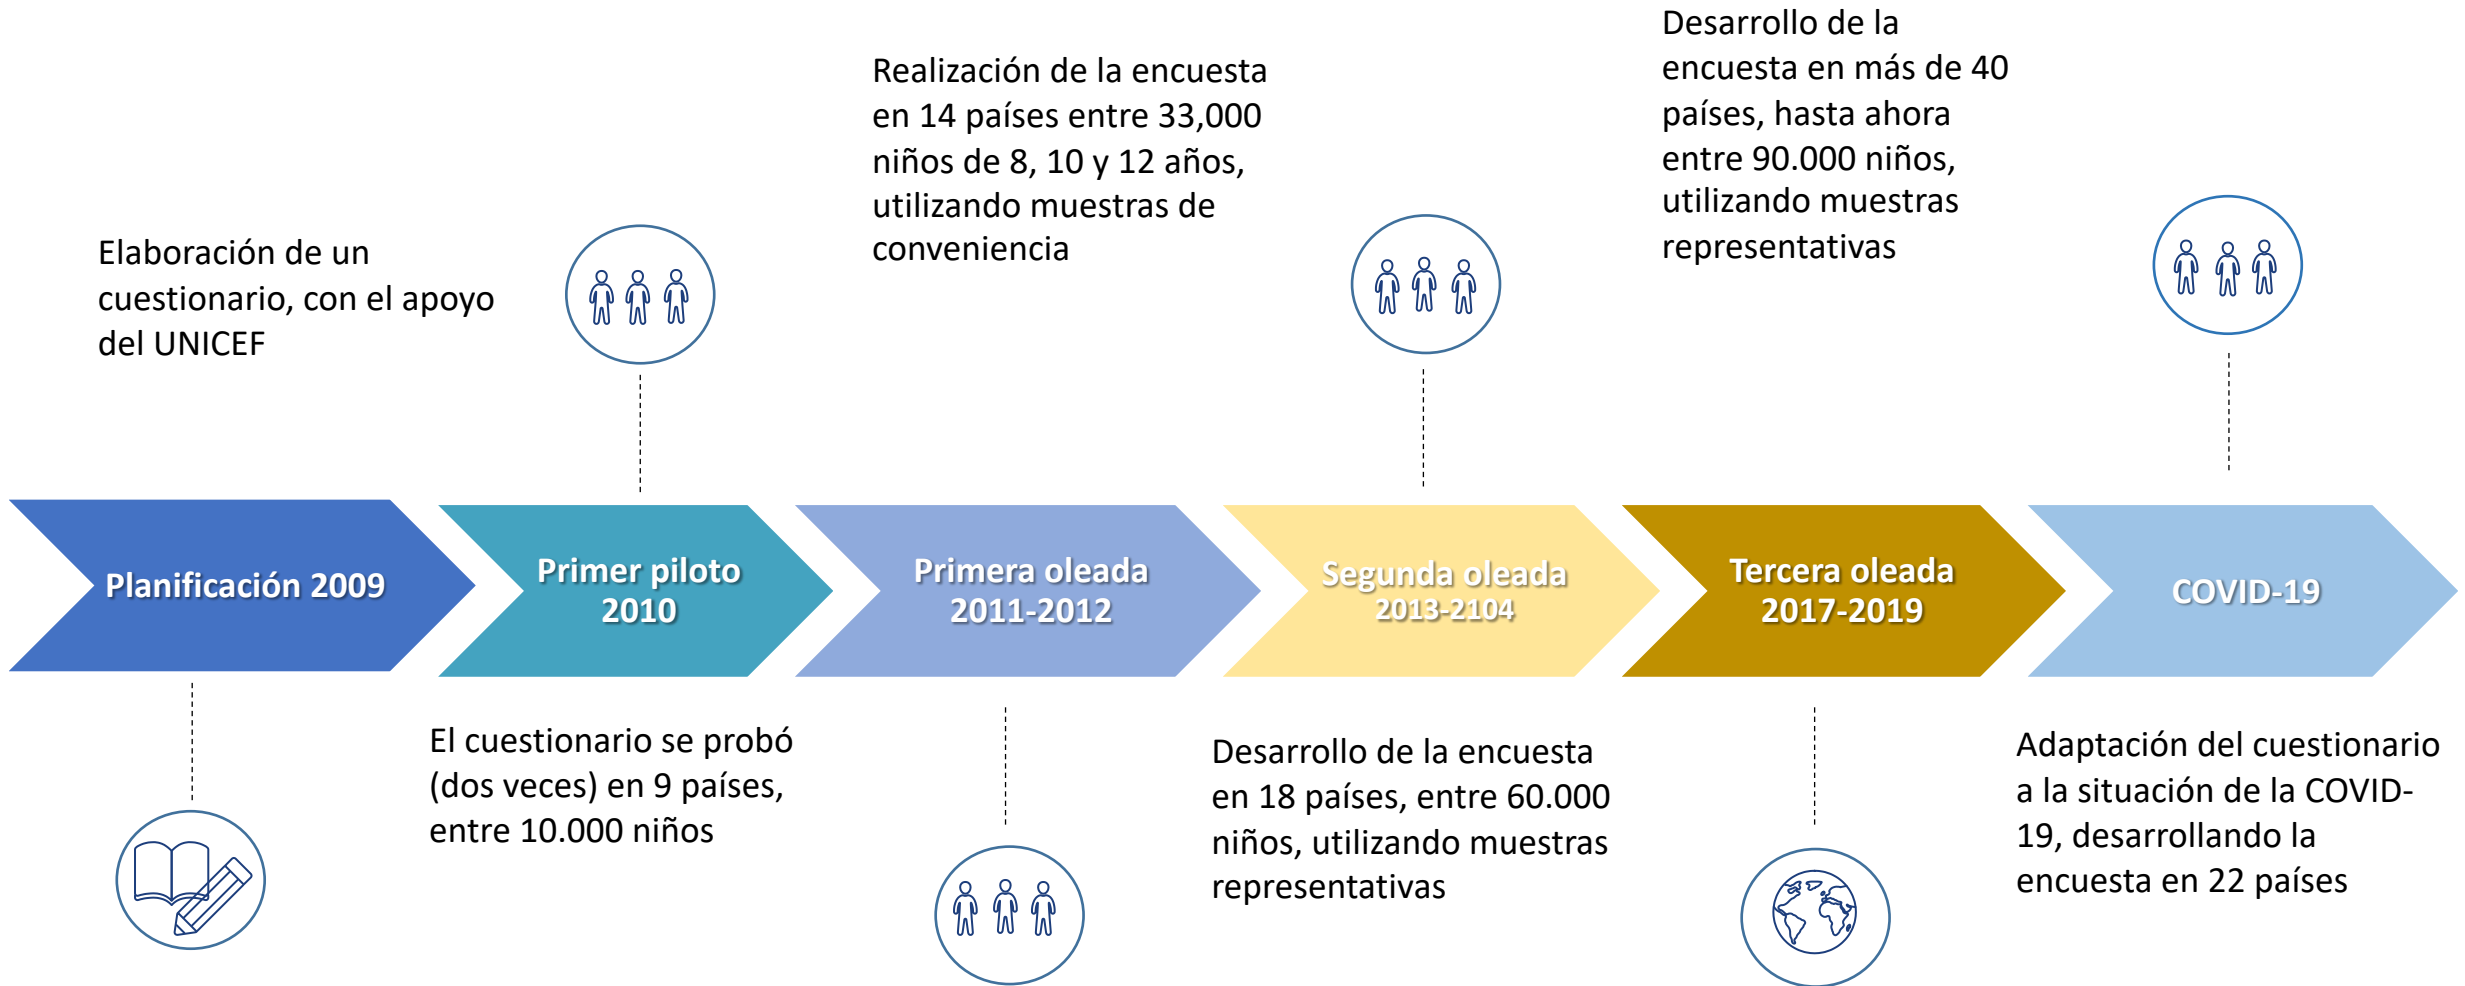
Elaboración de un cuestionario, con el apoyo del UNICEF

Realización de la encuesta en 14 países entre 33,000 niños de 8, 10 y 12 años, utilizando muestras de conveniencia

Desarrollo de la encuesta en más de 40 países, hasta ahora entre 90.000 niños, utilizando muestras representativas

Planificación 2009

Primer piloto 2010

Primera oleada 2011-2012

Segunda oleada 2013-2104

Tercera oleada 2017-2019

COVID-19

El cuestionario se probó (dos veces) en 9 países, entre 10.000 niños

Desarrollo de la encuesta en 18 países, entre 60.000 niños, utilizando muestras representativas

Adaptación del cuestionario a la situación de la COVID-19, desarrollando la encuesta en 22 países